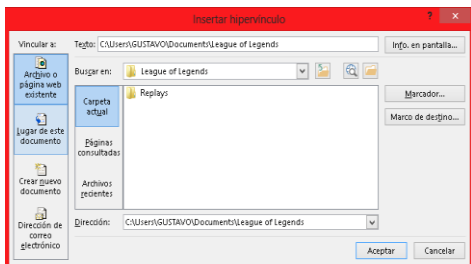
Insertar hipervínculo

?

Vincular a:

Texto: C:\Users\GUSTAVO\Documents\League of Legends

Info. en pantalla...

Archivo o página web existente

Buscar en: League of Legends

Carpeta actual

Replays

Marcador...

Lugar de este documento

Páginas consultadas

Marco de destino...

Crear nuevo documento

Archivos recientes

Dirección de correo electrónico

Dirección: C:\Users\GUSTAVO\Documents\League of Legends

Aceptar

Cancelar